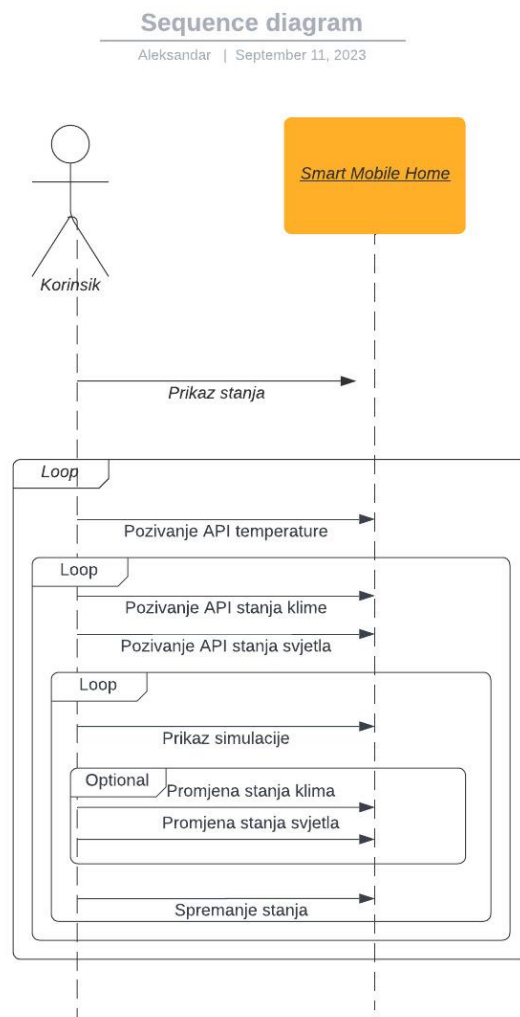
Sequence diagram

Aleksandar | September 11, 2023

Smart Mobile Home

Korinsik

Prikaz stanja

Loop

Pozivanje API temperature

Loop

Pozivanje API stanja klime

Pozivanje API stanja svjetla

Loop

Prikaz simulacije

Optional

Promjena stanja klima

Promjena stanja svjetla

Spremanje stanja